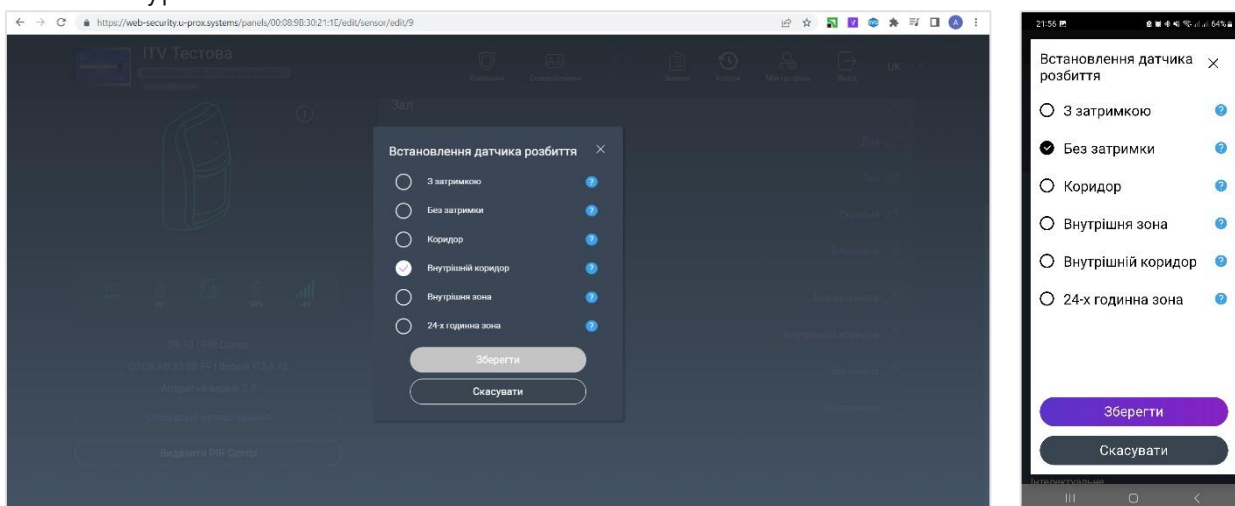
https://web-security.u-prox.systems/panels/00:08:98:30:21:1E/edit/sensor/edit/9

ITV Тестова

Встановлення датчика розбиття

З затримкою

Без затримки

Коридор

Внутрішній коридор

Внутрішня зона

24-х годинна зона

Зберегти

Скасувати

21:56

64%

Встановлення датчика розбиття

З затримкою

Без затримки

Коридор

Внутрішня зона

Внутрішній коридор

24-х годинна зона

Зберегти

Скасувати